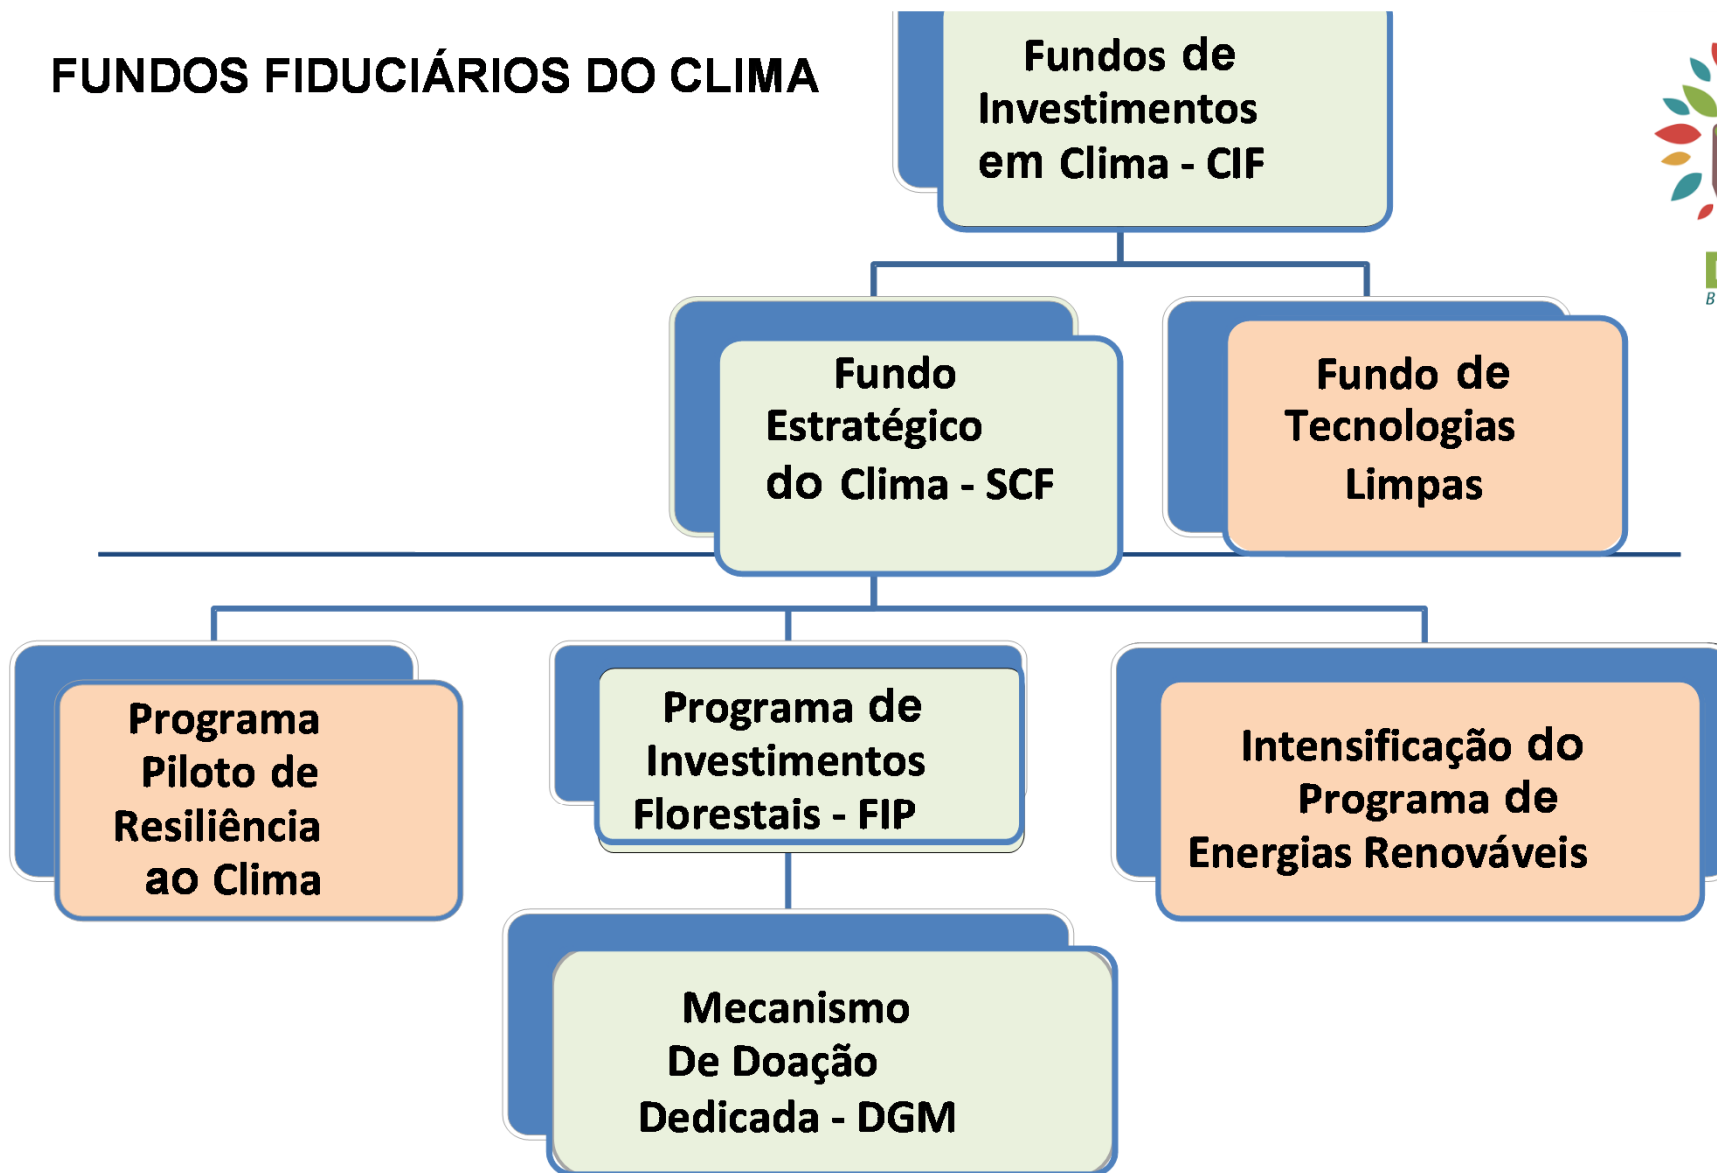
FUNDOS FIDUCIÁRIOS DO CLIMA

Fundos de Investimentos em Clima - CIF

Fundo Estratégico do Clima - SCF

Fundo de Tecnologias Limpas

Programa Piloto de Resiliência ao Clima

Programa de Investimentos Florestais - FIP

Intensificação do Programa de Energias Renováveis

Mecanismo De Doação Dedicada - DGM